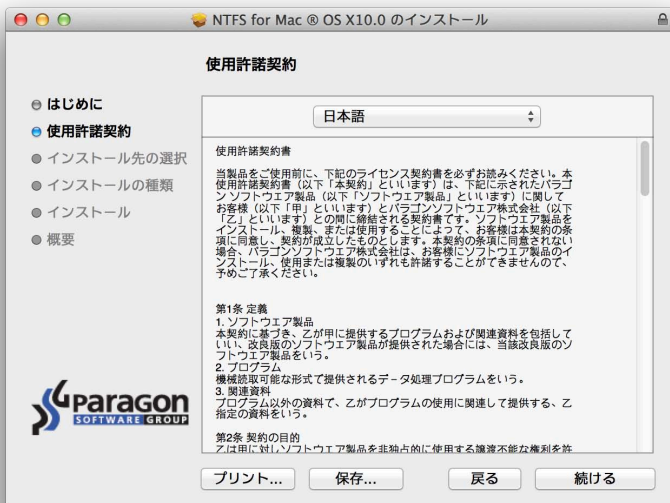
NTFS for Mac ® OS X10.0 のインストール

使用許諾契約

はじめに
使用許諾契約
インストール先の選択
インストールの種類
インストール
概要

日本語

使用許諾契約書

当製品をご使用前に、下記のライセンス契約書を必ずお読みください。本使用許諾契約書（以下「本契約」といいます）は、下記に示されたパラゴン ソフトウエア製品（以下「ソフトウエア製品」といいます）に関して お客様（以下「甲」といいます）とパラゴンソフトウエア株式会社（以下「乙」といいます）との間に締結される契約書です。ソフトウエア製品をインストール、複製、または使用することによって、お客様は本契約の条項に同意し、契約が成立したものとします。本契約の条項に同意されない場合、パラゴンソフトウエア株式会社は、お客様にソフトウエア製品のインストール、使用または複製のいずれも許諾することができませんので、予めご了承ください。

第1条 定義
1. ソフトウエア製品
本契約に基づき、乙が甲に提供するプログラムおよび関連資料を包括していい、改良版のソフトウエア製品が提供された場合には、当該改良版のソフトウエア製品をいう。
2. プログラム
機械読取可能な形式で提供されるデータ処理プログラムをいう。
3. 関連資料
プログラム以外の資料で、乙がプログラムの使用に関連して提供する、乙指定の資料をいう。

第2条 契約の目的
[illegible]

Paragon SOFTWARE GROUP

プリント...
保存...
戻る
続ける